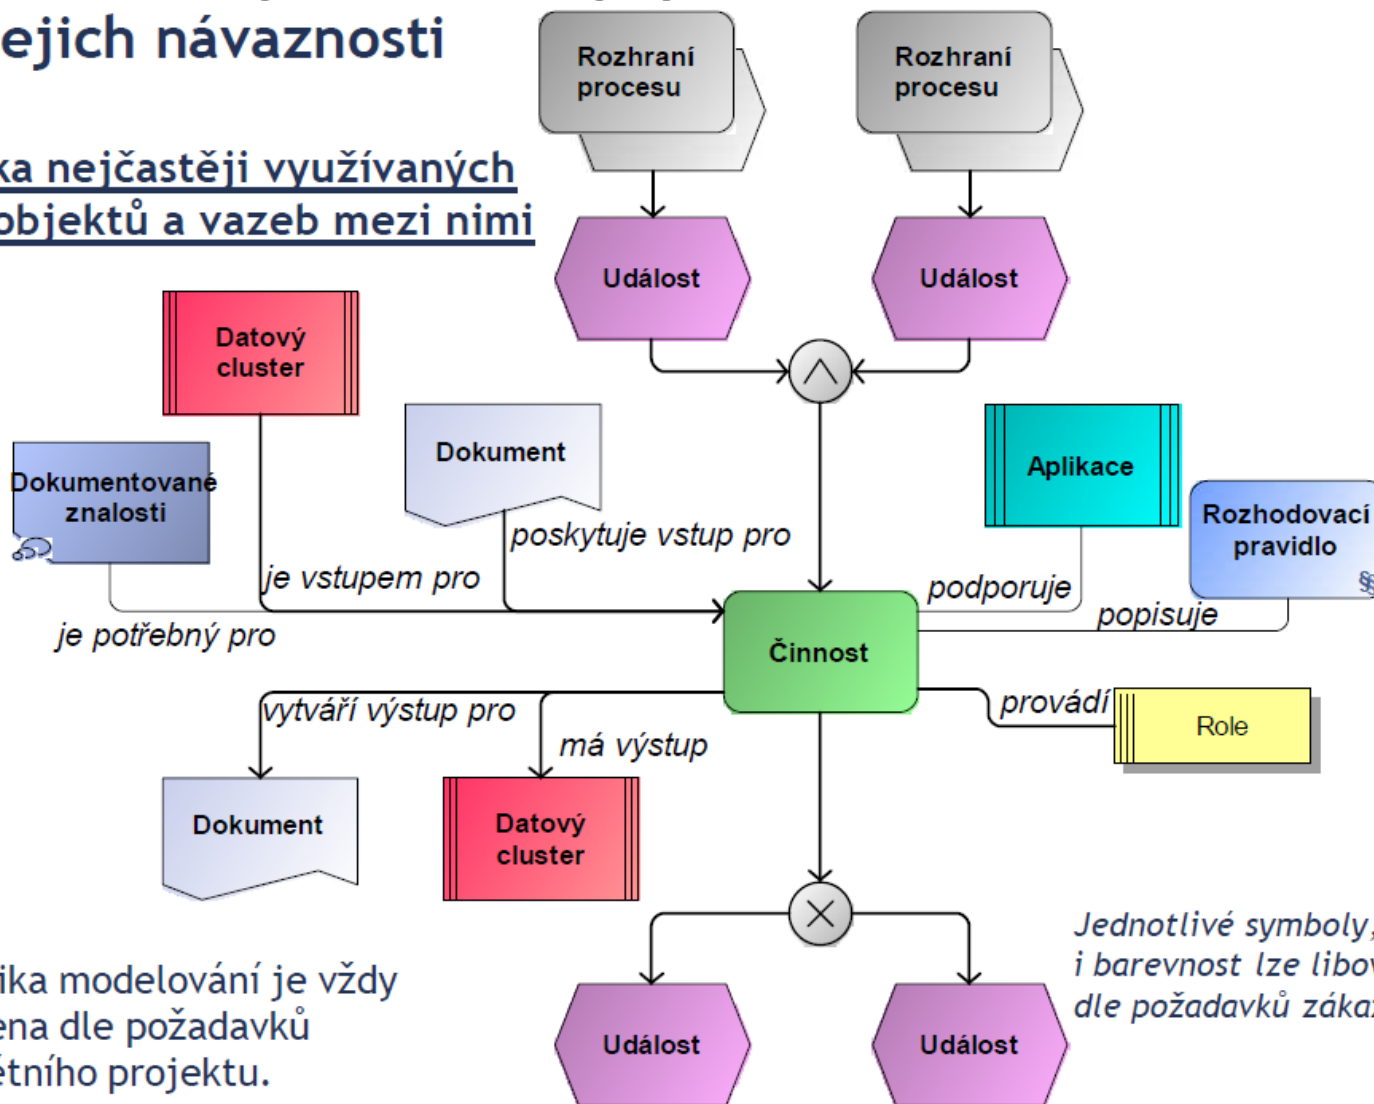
ejich návaznosti

ka nejčastěji využívaných objektů a vazeb mezi nimi

Rozhraní procesu

Rozhraní procesu

Událost

Událost

Datový cluster

Dokument

Aplikace

Dokumentované znalosti

poskytuje vstup pro

Rozhodovací pravidlo

je vstupem pro

podporuje

popisuje

je potřebný pro

Činnost

vytváří výstup pro

provádí

Role

má výstup

Dokument

Datový cluster

Jednotlivé symboly, i barevnost lze libo dle požadavků záka

ika modelování je vždy ena dle požadavků étního projektu.

Událost

Událost